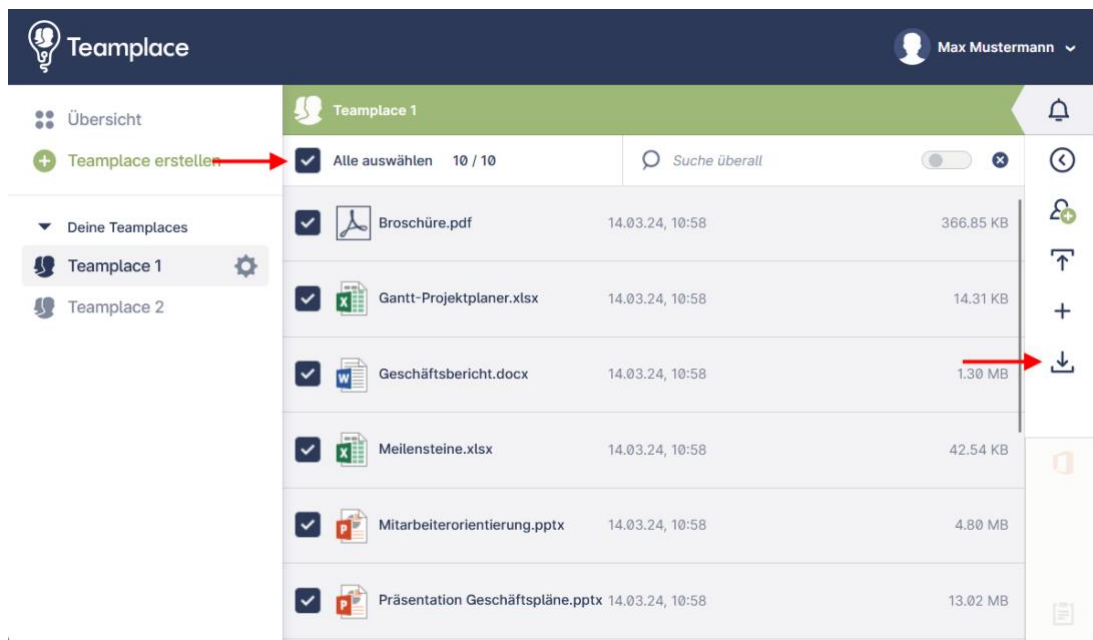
Teamplace

Max Mustermann

Übersicht

Teamplace erstellen

Deine Teamplaces

Teamplace 1

Teamplace 2

Teamplace 1

Alle auswählen 10 / 10

Suche überall

Broschüre.pdf 14.03.24, 10:58 366.85 KB

Gantt-Projektplaner.xlsx 14.03.24, 10:58 14.31 KB

Geschäftsbericht.docx 14.03.24, 10:58 1.30 MB

Meilensteine.xlsx 14.03.24, 10:58 42.54 KB

Mitarbeiterorientierung.pptx 14.03.24, 10:58 4.80 MB

Präsentation Geschäftspläne.pptx 14.03.24, 10:58 13.02 MB